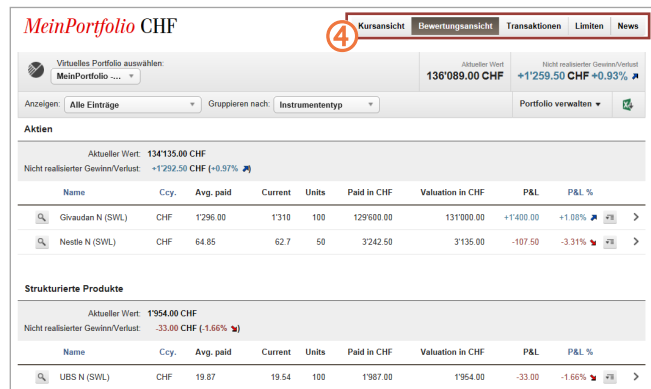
MeinPortfolio CHF

4

Kursansicht | Bewertungsansicht | Transaktionen | Limiten | News

Virtuelles Portfolio auswählen:
MeinPortfolio -...

Aktueller Wert
136'089.00 CHF

Nicht realisierter Gewinn/Verlust
+1'259.50 CHF +0.93%

Anzeigen: Alle Einträge
Gruppieren nach: Instrumententyp
Portfolio verwalten

Aktien

Aktueller Wert: 134'135.00 CHF
Nicht realisierter Gewinn/Verlust: +1'292.50 CHF (+0.97%)

| Name | Ccy. | Avg. paid | Current | Units | Paid in CHF | Valuation in CHF | P&L | P&L % |
|---|---|---|---|---|---|---|---|---|
| Givaudan N (SWL) | CHF | 1'296.00 | 1'310 | 100 | 129'600.00 | 131'000.00 | +1'400.00 | +1.08% |
| Nestle N (SWL) | CHF | 64.85 | 62.7 | 50 | 3'242.50 | 3'135.00 | -107.50 | -3.31% |

Strukturierte Produkte

Aktueller Wert: 1'954.00 CHF
Nicht realisierter Gewinn/Verlust: -33.00 CHF (-1.66%)

| Name | Ccy. | Avg. paid | Current | Units | Paid in CHF | Valuation in CHF | P&L | P&L % |
|---|---|---|---|---|---|---|---|---|
| UBS N (SWL) | CHF | 19.87 | 19.54 | 100 | 1'987.00 | 1'954.00 | -33.00 | -1.66% |